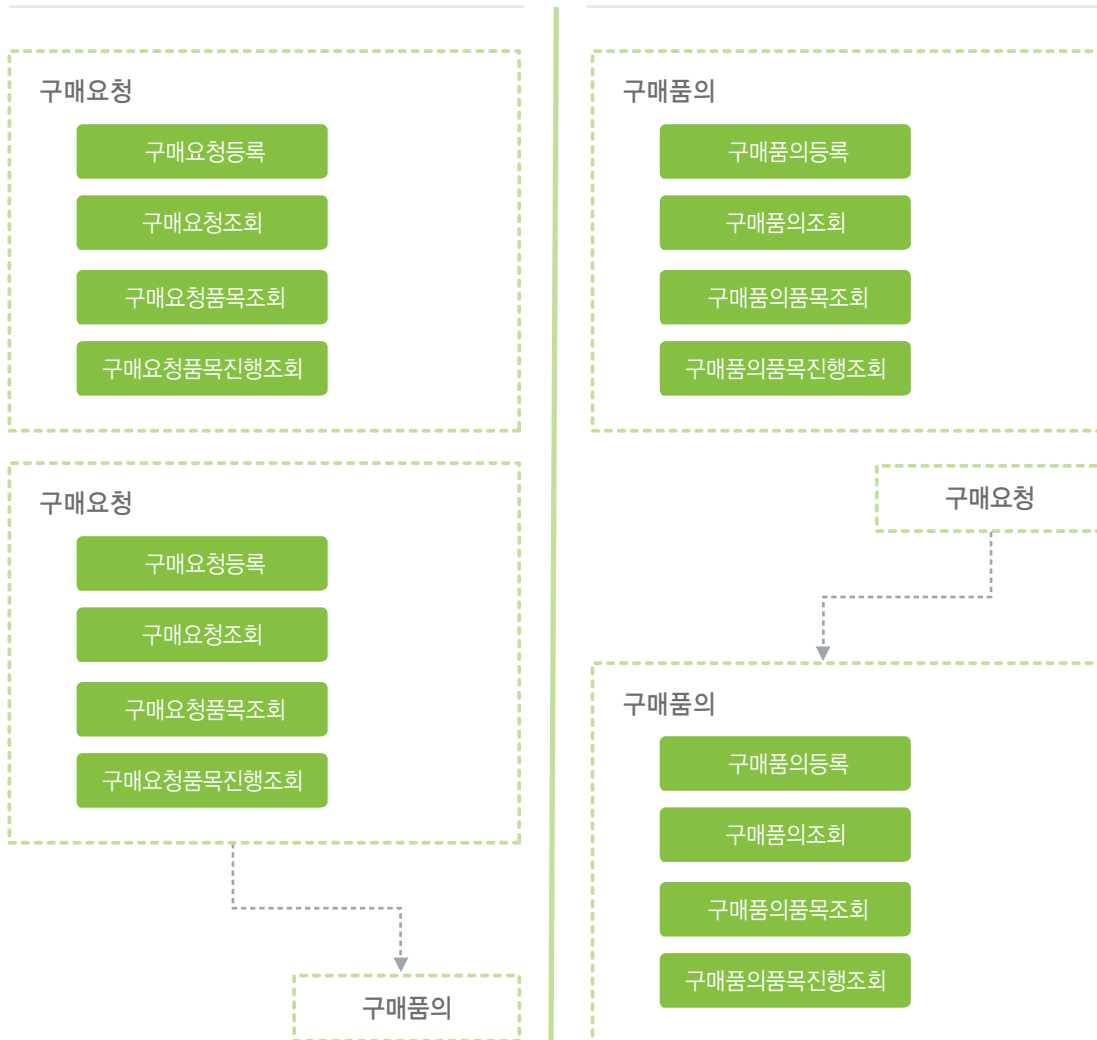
구매요청

구매요청등록

구매요청조회

구매요청품목조회

구매요청품목진행조회

구매요청

구매요청등록

구매요청조회

구매요청품목조회

구매요청품목진행조회

구매품의

구매품의

구매품의등록

구매품의조회

구매품의품목조회

구매품의품목진행조회

구매요청

구매품의

구매품의등록

구매품의조회

구매품의품목조회

구매품의품목진행조회